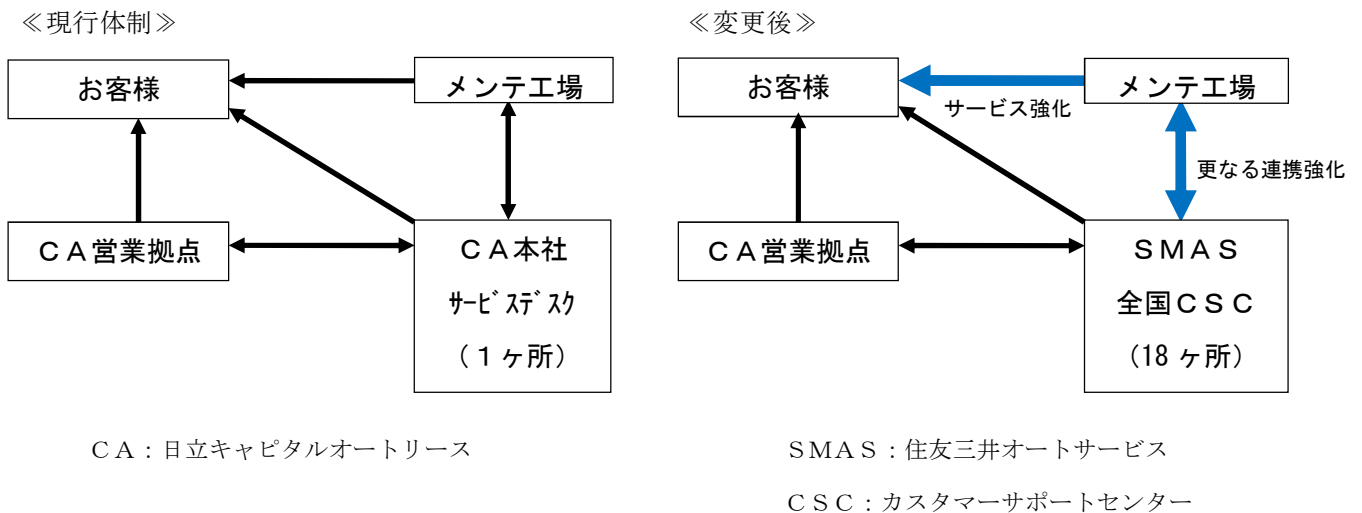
≪現行体制≫

お客様

メンテ工場

ＣＡ営業拠点

ＣＡ本社
ｻｰﾋﾞｽﾃﾞｽｸ
（１ヶ所）

≪変更後≫

お客様

メンテ工場

サービス強化

更なる連携強化

ＣＡ営業拠点

ＳＭＡＳ
全国ＣＳＣ
（18 ヶ所）

ＣＡ：日立キャピタルオートリース

ＳＭＡＳ：住友三井オートサービス

ＣＳＣ：カスタマーサポートセンター